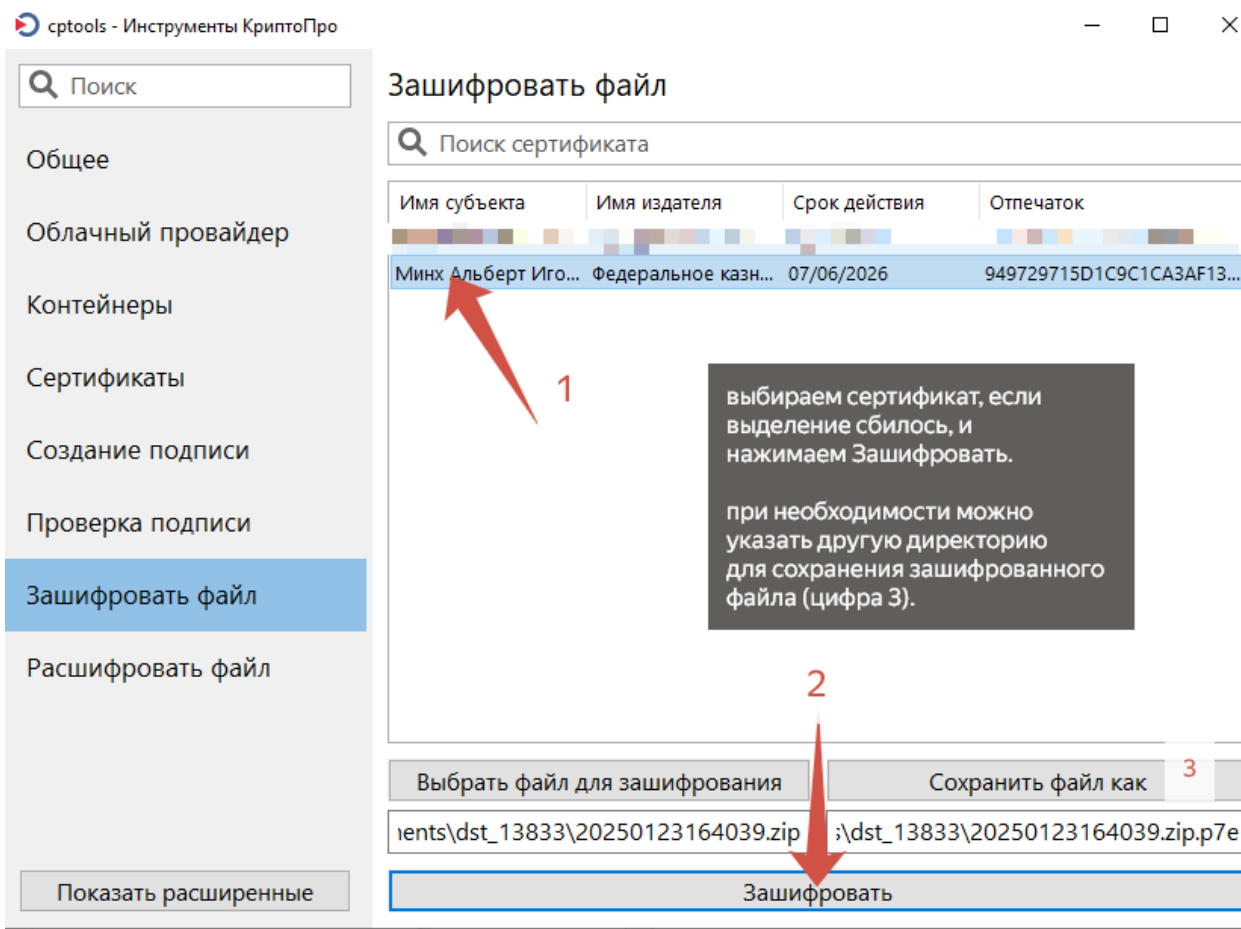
cptools - Инструменты КриптоПро

Поиск

Общее

Облачный провайдер

Контейнеры

Сертификаты

Создание подписи

Проверка подписи

Зашифровать файл

Расшифровать файл

Показать расширенные

Зашифровать файл

Поиск сертификата

| Имя субъекта | Имя издателя | Срок действия | Отпечаток |
|---|---|---|---|
| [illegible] | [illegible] | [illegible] | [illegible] |
| Минх Альберт Иго... | Федеральное казн... | 07/06/2026 | 949729715D1C9C1CA3AF13... |

1

выбираем сертификат, если выделение сбилось, и нажимаем Зашифровать.

при необходимости можно указать другую директорию для сохранения зашифрованного файла (цифра 3).

2

Выбрать файл для зашифрования

Сохранить файл как

3

ents\dst_13833\20250123164039.zip

s\dst_13833\20250123164039.zip.p7e

Зашифровать